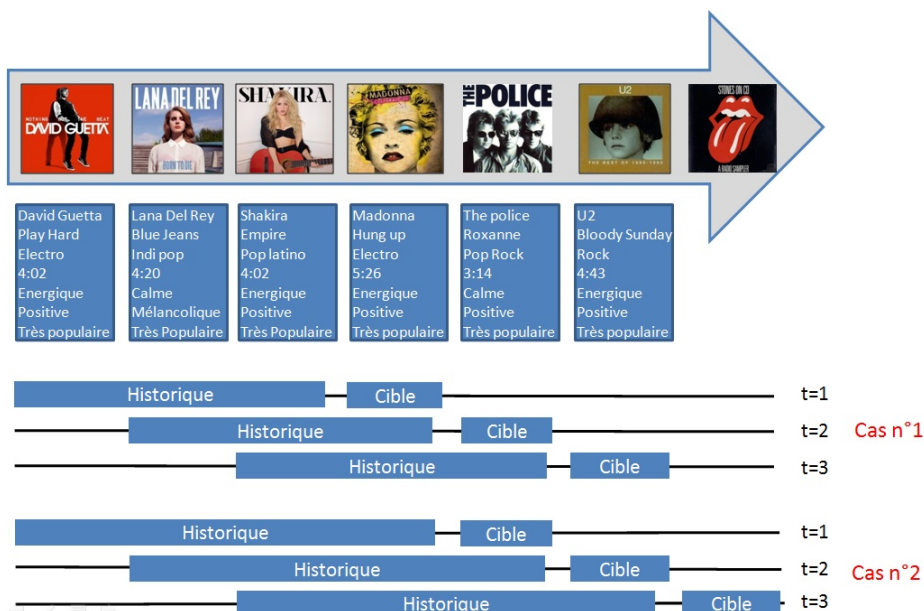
NOTHING BUT THE BEAT
DAVID GUETTA

LANA DEL REY
BORN TO DIE

SHAKIRA.

MADONNA

THE POLICE

U2
THE BEST OF 1980-1990

STONES ON CD
A RADIO SAMPLER

David Guetta
Play Hard
Electro
4:02
Energique
Positive
Très populaire

Lana Del Rey
Blue Jeans
Indi pop
4:20
Calme
Mélancolique
Très Populaire

Shakira
Empire
Pop latino
4:02
Energique
Positive
Très Populaire

Madonna
Hung up
Electro
5:26
Energique
Positive
Très populaire

The police
Roxanne
Pop Rock
3:14
Calme
Positive
Très populaire

U2
Bloody Sunday
Rock
4:43
Energique
Positive
Très populaire

Historique Cible t=1
Historique Cible t=2 Cas n°1
Historique Cible t=3

Historique Cible t=1
Historique Cible t=2 Cas n°2
Historique Cible t=3